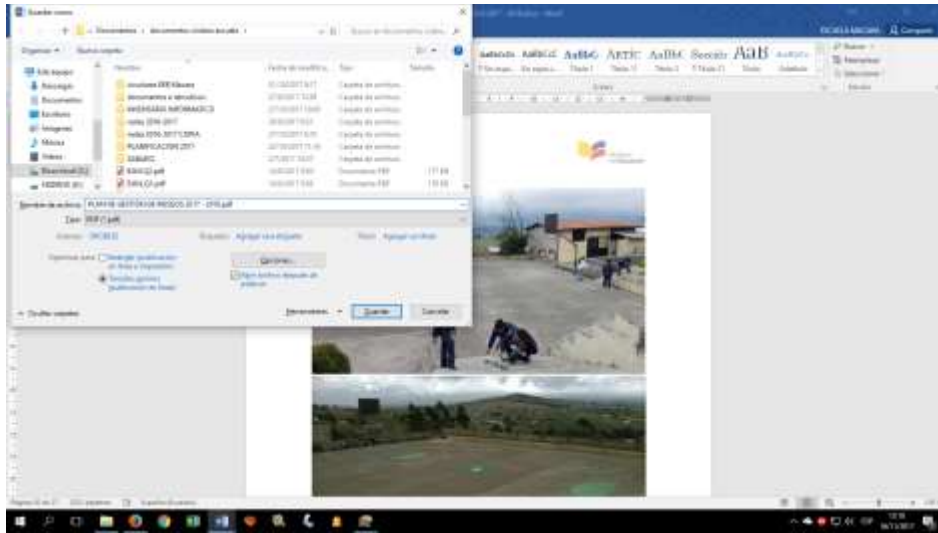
Guardar como

Documentos › documentos
Organizar ▾ Nueva carpeta

Este equipo
Descargas
Documentos
Escritorio
Imágenes
Música
Videos
Disco local (C:)

Nombre
circulares
documentos
INVENTARIO INFORMATICO
notas 2016-2017
notas 2016-2017 COSTA
PLANIFICACION 2017
SUBIR
EVALC2.pdf
EVALC3.pdf

Nombre de archivo: PLAN DE GESTION DE RIESGOS 2017 - 2018.pdf
Tipo: PDF (*.pdf)
Autores:
Etiquetas: Agregar una etiqueta
Título: Agregar un título

Opciones...
Abrir archivo después de publicar

Ocultar carpetas
Herramientas ▾
Guardar
Cancelar

AaBbCcDc AaBbCcDc AaBbC AaBbC AaBbC AaB
Título 1 Título 2 Título
Buscar
Reemplazar
Seleccionar